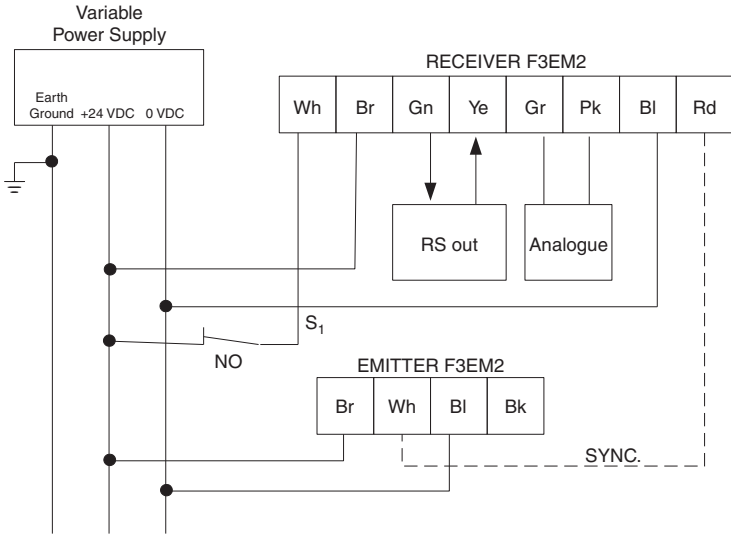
Variable Power Supply

Earth Ground +24 VDC 0 VDC

RECEIVER F3EM2

| Wh | Br | Gn | Ye | Gr | Pk | Bl | Rd |
|---|---|---|---|---|---|---|---|

RS out

Analogue

$S_1$

NO

EMITTER F3EM2

| Br | Wh | Bl | Bk |
|---|---|---|---|

SYNC.